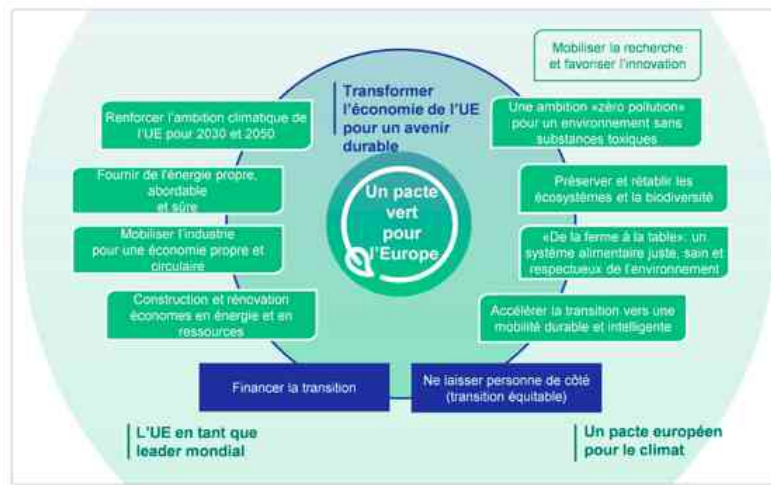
Mobiliser la recherche et favoriser l'innovation

Transformer l'économie de l'UE pour un avenir durable

Renforcer l'ambition climatique de l'UE pour 2030 et 2050

Une ambition «zéro pollution» pour un environnement sans substances toxiques

Fournir de l'énergie propre, abordable et sûre

Un pacte vert pour l'Europe

Préserver et rétablir les écosystèmes et la biodiversité

Mobiliser l'industrie pour une économie propre et circulaire

«De la ferme à la table»: un système alimentaire juste, sain et respectueux de l'environnement

Construction et rénovation économes en énergie et en ressources

Accélérer la transition vers une mobilité durable et intelligente

Financer la transition

Ne laisser personne de côté (transition équitable)

L'UE en tant que leader mondial

Un pacte européen pour le climat